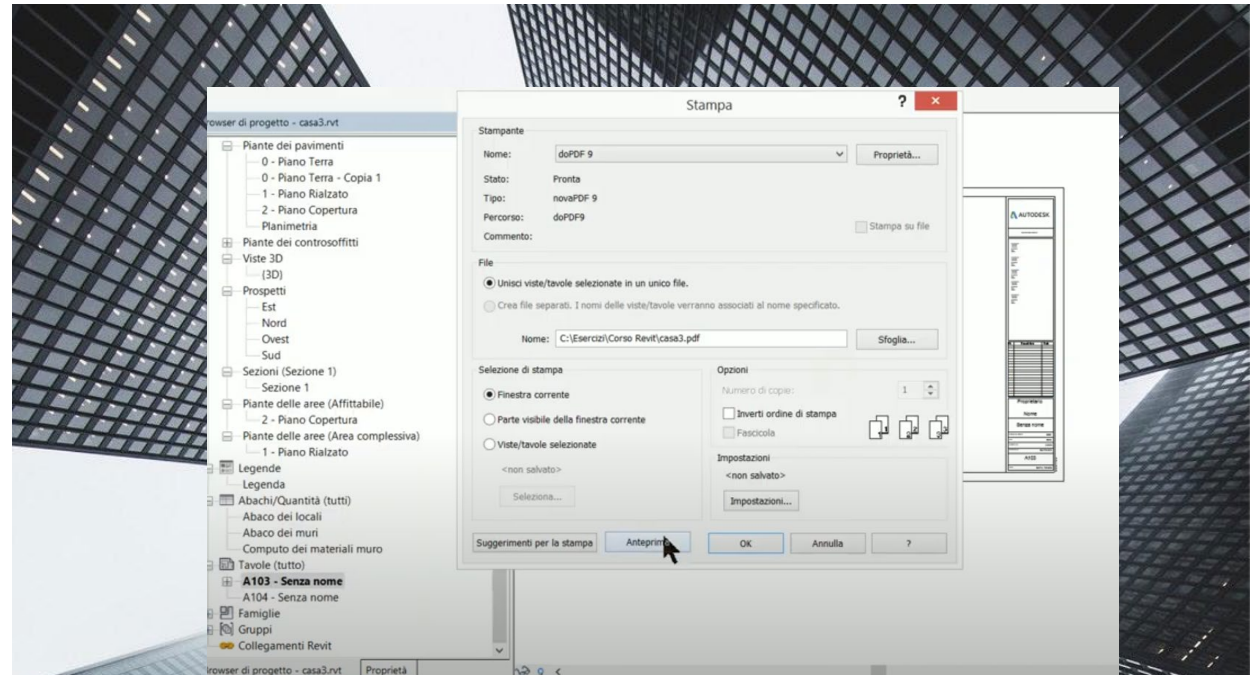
rowser di progetto - casa3.rvt

Piante dei pavimenti
0 - Piano Terra
0 - Piano Terra - Copia 1
1 - Piano Rialzato
2 - Piano Copertura
Planimetria
Piante dei controsoffitti
Viste 3D
{3D}
Prospetti
Est
Nord
Ovest
Sud
Sezioni (Sezione 1)
Sezione 1
Piante delle aree (Affittabile)
2 - Piano Copertura
Piante delle aree (Area complessiva)
1 - Piano Rialzato
Legende
Legenda
Abachi/Quantità (tutti)
Abaco dei locali
Abaco dei muri
Computo dei materiali muro
Tavole (tutto)
A103 - Senza nome
A104 - Senza nome
Famiglie
Gruppi
Collegamenti Revit

rowser di progetto - casa3.rvt | Proprietà

Stampa
?

Stampante
Nome: doPDF 9
Proprietà...
Stato: Pronta
Tipo: novaPDF 9
Percorso: doPDF9
Commento:
Stampa su file

File
Unisci viste/tavole selezionate in un unico file.
Crea file separati. I nomi delle viste/tavole verranno associati al nome specificato.
Nome: C:\Esercizi\Corso Revit\casa3.pdf
Sfoglia...

Selezione di stampa
Finestra corrente
Parte visibile della finestra corrente
Viste/tavole selezionate
<non salvato>
Seleziona...

Opzioni
Numero di copie: 1
Inverti ordine di stampa
Fascicola

Impostazioni
<non salvato>
Impostazioni...

Suggerimenti per la stampa
Anteprima
OK
Annulla
?

AUTODESK
Proprietario
Nome
Senza nome
A103